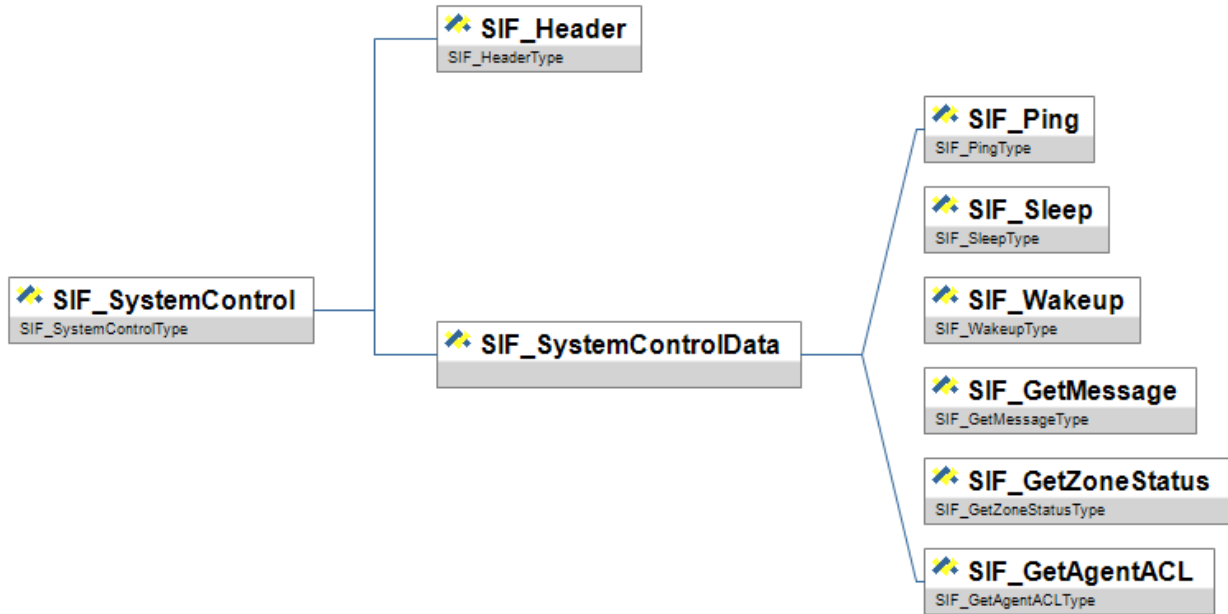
SIF_SystemControl
SIF_SystemControlType

SIF_Header
SIF_HeaderType

SIF_SystemControlData

SIF_Ping
SIF_PingType

SIF_Sleep
SIF_SleepType

SIF_Wakeup
SIF_WakeupType

SIF_GetMessage
SIF_GetMessageType

SIF_GetZoneStatus
SIF_GetZoneStatusType

SIF_GetAgentACL
SIF_GetAgentACLType